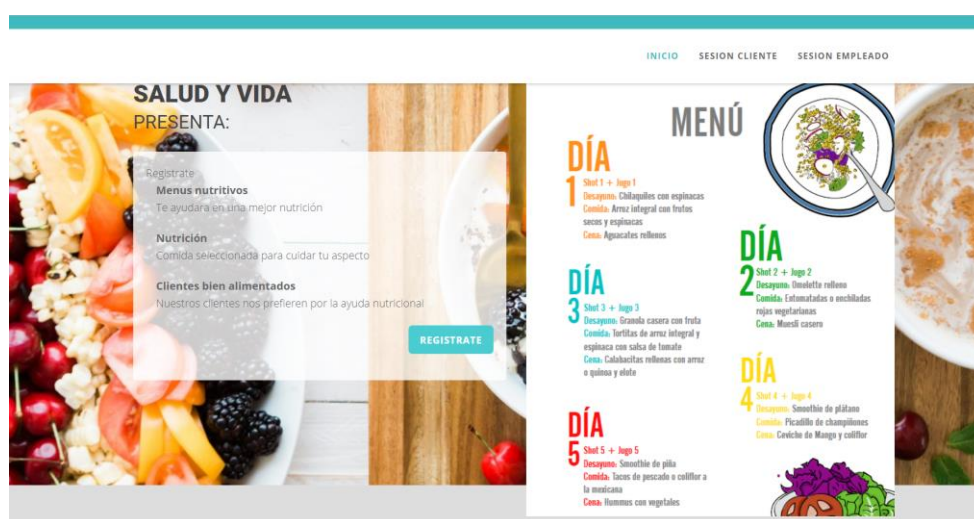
INICIO SESION CLIENTE SESION EMPLEADO

SALUD Y VIDA
PRESENTA:

Registrate

Menus nutritivos
Te ayudara en una mejor nutrición

Nutrición
Comida seleccionada para cuidar tu aspecto

Clientes bien alimentados
Nuestros clientes nos prefieren por la ayuda nutricional

REGISTRATE

MENÚ

DÍA 1
Shot 1 + Jugo 1
Desayuno: Chilaquiles con espinacas
Comida: Arroz integral con frutos secos y espinacas
Cena: Aguacates rellenos

DÍA 2
Shot 2 + Jugo 2
Desayuno: Omelette relleno
Comida: Entomatadas o enchiladas rojas vegetarianas
Cena: Muesli casero

DÍA 3
Shot 3 + Jugo 3
Desayuno: Granola casera con fruta
Comida: Tortitas de arroz integral y espinaca con salsa de tomate
Cena: Calabacitas rellenas con arroz o quinoa y elote

DÍA 4
Shot 4 + Jugo 4
Desayuno: Smoothie de plátano
Comida: Picadillo de champiñones
Cena: Ceviche de Mango y coliflor

DÍA 5
Shot 5 + Jugo 5
Desayuno: Smoothie de piña
Comida: Tacos de pescado o coliflor a la mexicana
Cena: Hummus con vegetales